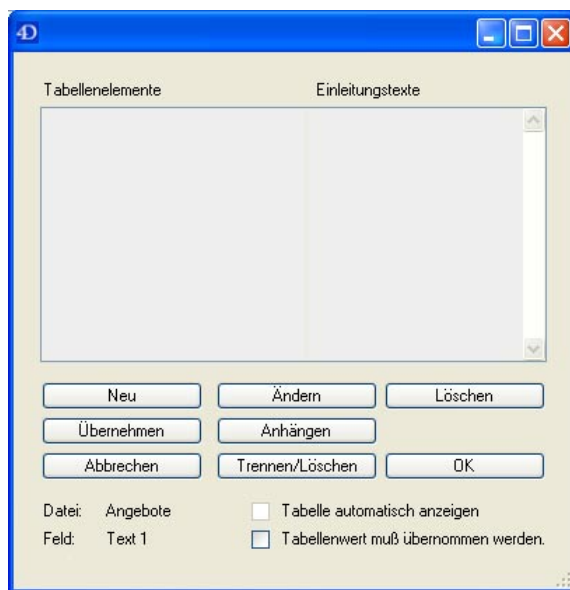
4D

Tabellenelemente

Einleitungstexte

Neu

Ändern

Löschen

Übernehmen

Anhängen

Abbrechen

Trennen/Löschen

OK

Datei: Angebote

Feld: Text 1

Tabelle automatisch anzeigen

Tabellenwert muß übernommen werden.